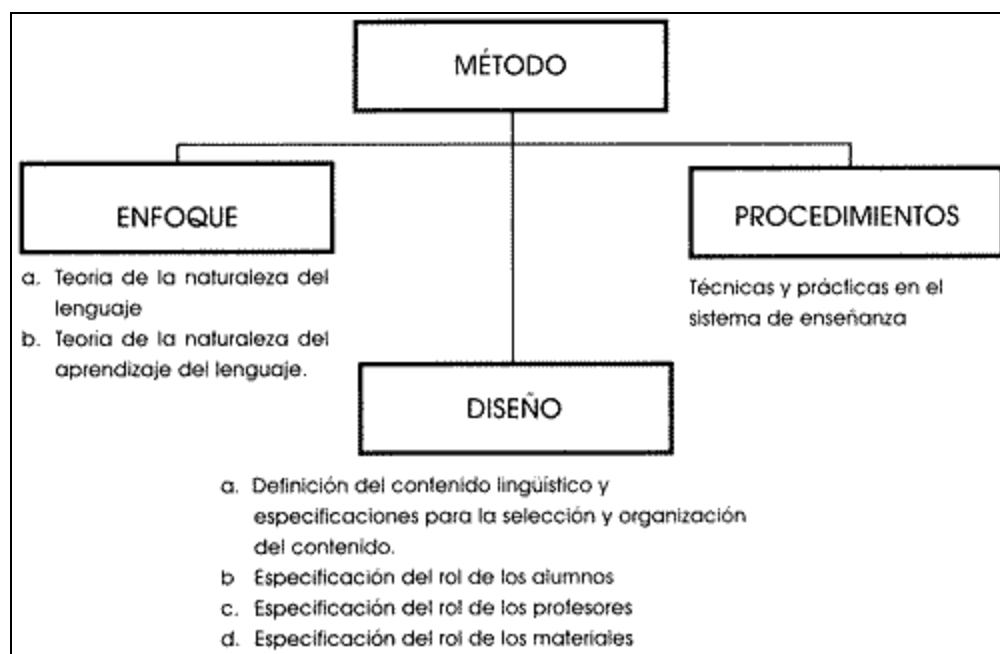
MÉTODO

ENFOQUE

a. Teoria de la naturaleza del lenguaje
b. Teoria de la naturaleza del aprendizaje del lenguaje.

PROCEDIMIENTOS

Técnicas y prácticas en el sistema de enseñanza

DISEÑO

a. Definición del contenido lingüístico y especificaciones para la selección y organización del contenido.
b Especificación del rol de los alumnos
c. Especificación del rol de los profesores
d. Especificación del rol de los materiales